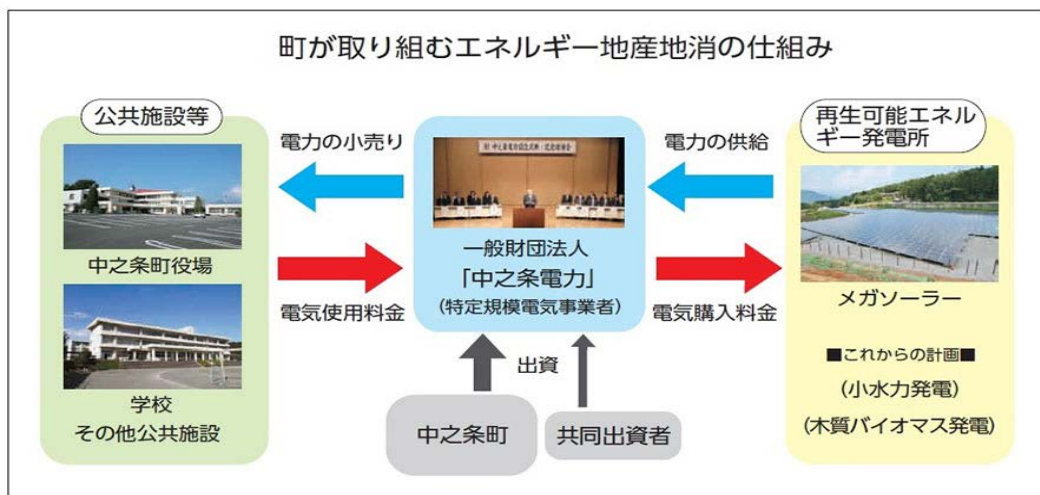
町が取り組むエネルギー地産地消の仕組み

公共施設等

中之条町役場

学校
その他公共施設

電力の小売り

電気使用料金

一般財団法人
「中之条電力」
(特定規模電気事業者)

出資

中之条町

共同出資者

電力の供給

電気購入料金

再生可能エネルギー発電所

メガソーラー

■これからの計画■
(小水力発電)
(木質バイオマス発電)